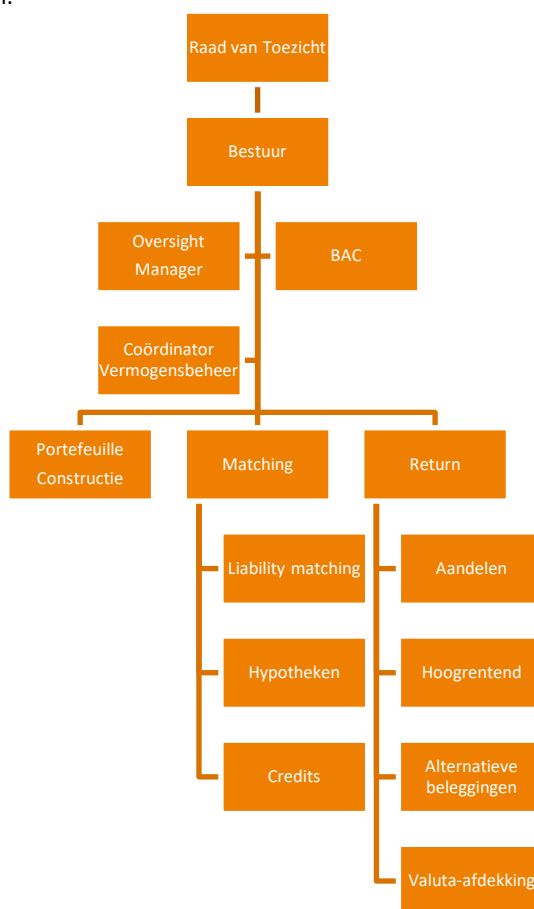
Raad van Toezicht

Bestuur

Oversight Manager

BAC

Coördinator Vermogensbeheer

Portefeuille Constructie

Matching

Return

Liability matching

Hypotheken

Credits

Aandelen

Hoogrentend

Alternatieve beleggingen

Valuta-afdekking